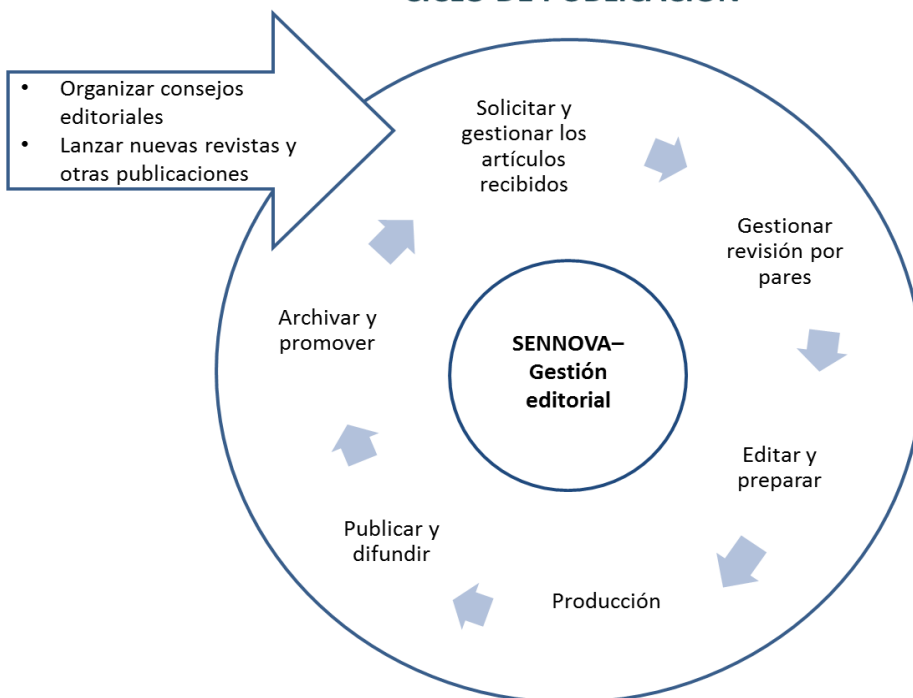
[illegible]

- Organizar consejos editoriales
- Lanzar nuevas revistas y otras publicaciones

Solicitar y gestionar los artículos recibidos

Gestionar revisión por pares

Editar y preparar

Producción

Publicar y difundir

Archivar y promover

SENNOVA– Gestión editorial